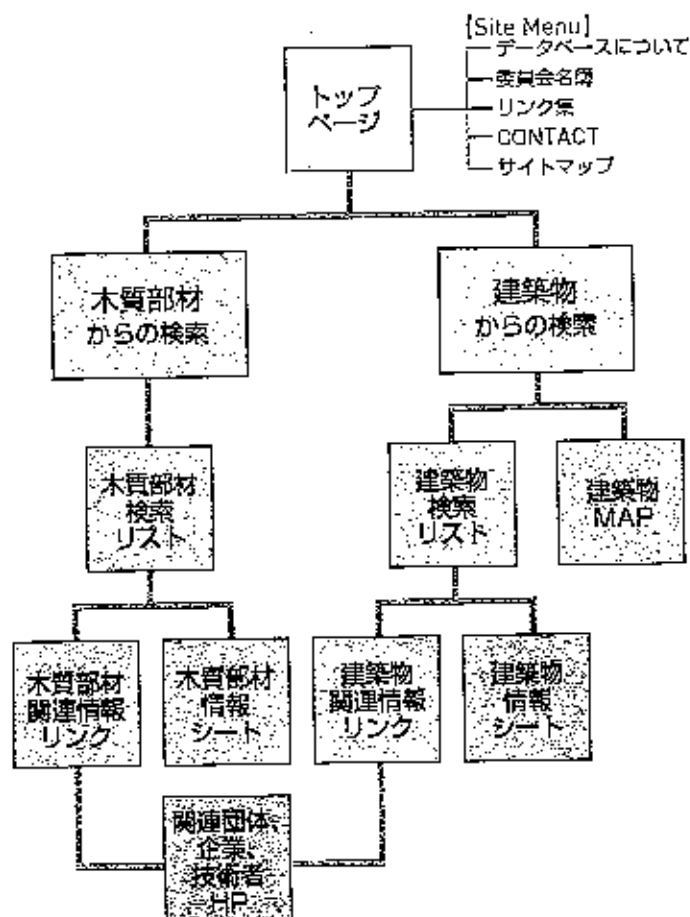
[Site Menu]
データベースについて
委員会名簿
リンク集
CONTACT
サイトマップ

トップページ

木質部材からの検索

建築物からの検索

木質部材検索リスト

建築物検索リスト

建築物MAP

木質部材関連情報リンク

木質部材情報シート

建築物関連情報リンク

建築物情報シート

関連団体、企業、技術者HP